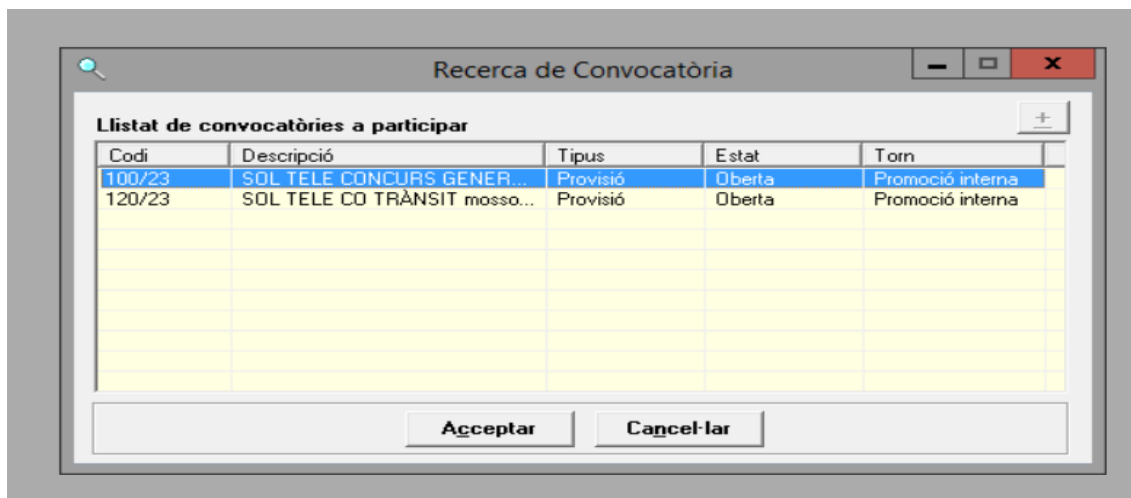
Recerca de Convocatòria

Llistat de convocatòries a participar

+

| Codi | Descripció | Tipus | Estat | Torn |
|---|---|---|---|---|
| 100/23 | SOL TELE CONCURS GENER... | Provisió | Oberta | Promoció interna |
| 120/23 | SOL TELE CO TRÀNSIT mosso... | Provisió | Oberta | Promoció interna |

Acceptar

Cancel·lar